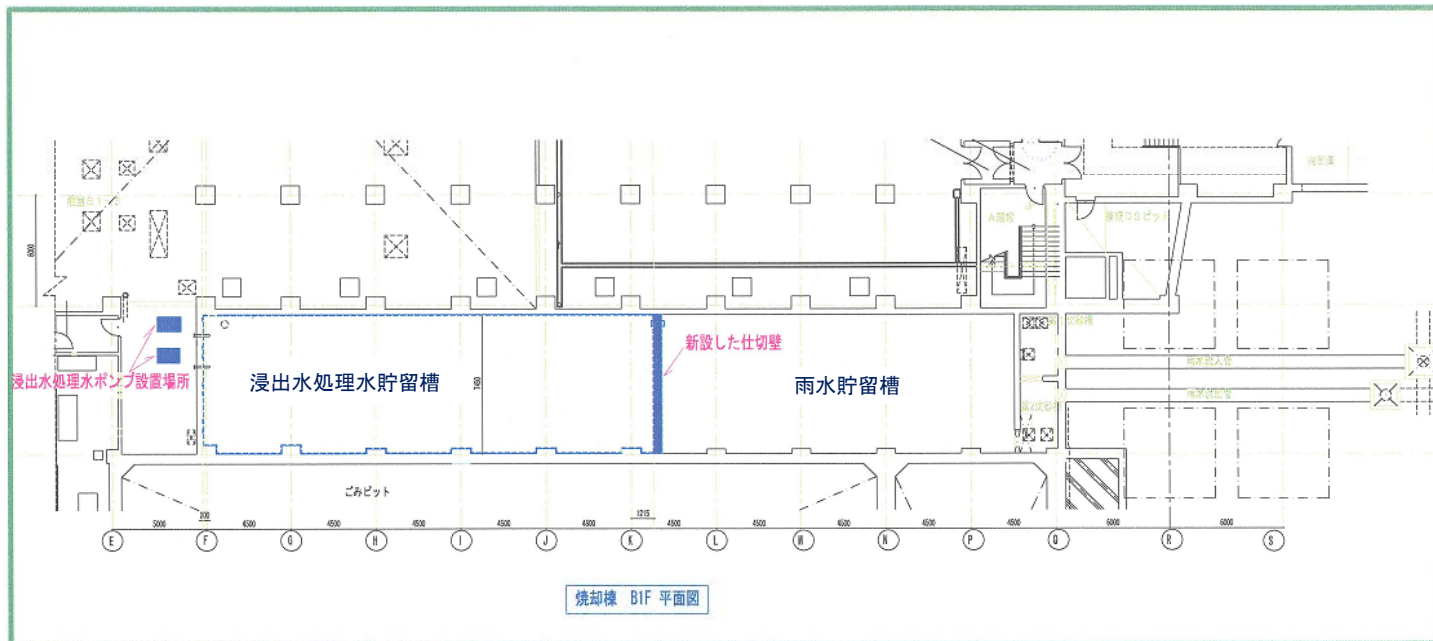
A階段

浸出水処理水ポンプ設置場所

浸出水処理水貯留槽

新設した仕切壁

雨水貯留槽

ごみピット

5000
200
4500
4500
4500
4500
4800
1215
4500
4500
4500
4500
4500
6000
6000

E
F
G
H
I
J
K
L
M
N
P
Q
R
S

焼却棟 B1F 平面図